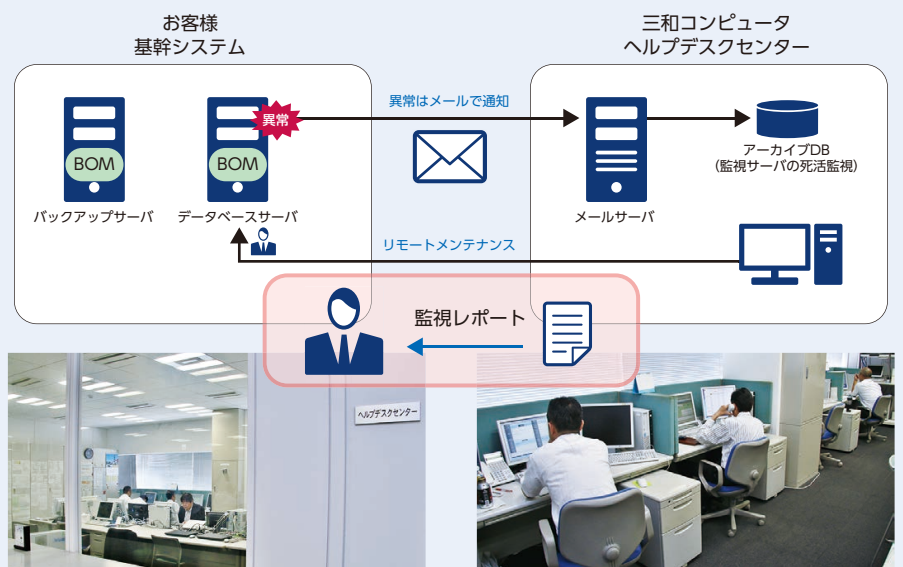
お客様
基幹システム

三和コンピュータ
ヘルプデスクセンター

BOM

BOM

異常

異常はメールで通知

バックアップサーバ

データベースサーバ

メールサーバ

アーカイブDB
(監視サーバの死活監視)

リモートメンテナンス

監視レポート

ヘルプデスクセンター